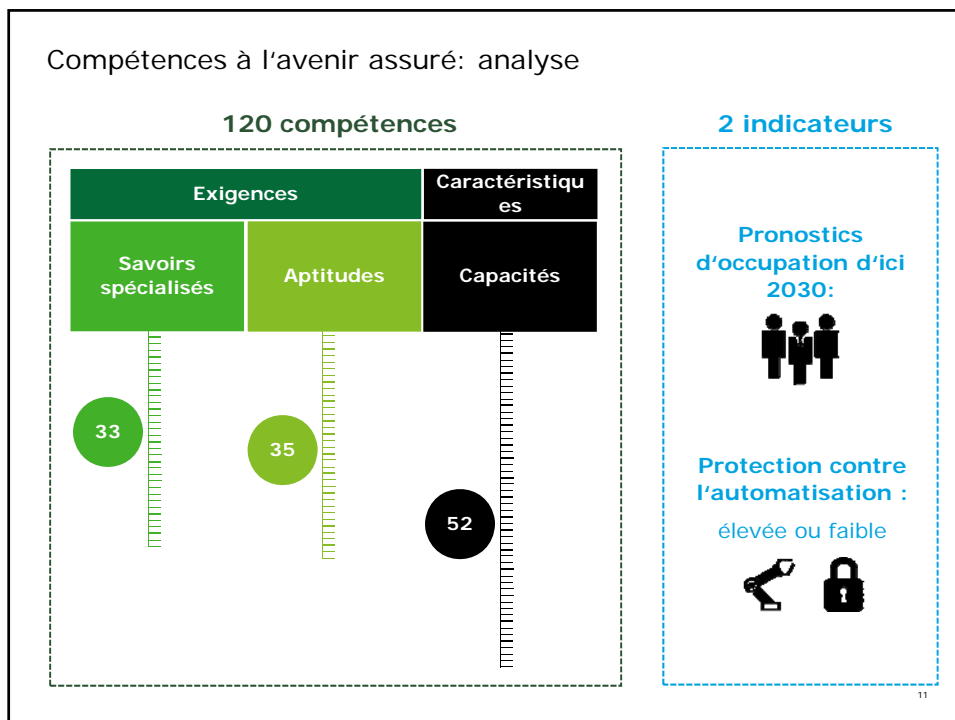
Compétences à l'avenir assuré: analyse

120 compétences

| Exigences | | Caractéristiques |
|---|---|---|
| Savoirs spécialisés | Aptitudes | Capacités |

33

35

52

2 indicateurs

Pronostics d'occupation d'ici 2030:

Protection contre l'automatisation :

élevée ou faible

11